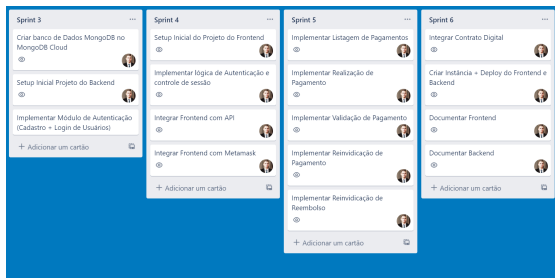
Sprint 3 ...

Criar banco de Dados MongoDB no MongoDB Cloud

Setup Inicial Projeto do Backend

Implementar Módulo de Autenticação (Cadastro + Login de Usuários)

+ Adicionar um cartão

Sprint 4 ...

Setup Inicial do Projeto do Frontend

Implementar lógica de Autenticação e controle de sessão

Integrar Frontend com API

Integrar Frontend com Metamask

+ Adicionar um cartão

Sprint 5 ...

Implementar Listagem de Pagamentos

Implementar Realização de Pagamento

Implementar Validação de Pagamento

Implementar Reinvidicação de Pagamento

Implementar Reinvidicação de Reembolso

+ Adicionar um cartão

Sprint 6 ...

Integrar Contrato Digital

Criar Instância + Deploy do Frontend e Backend

Documentar Frontend

Documentar Backend

+ Adicionar um cartão